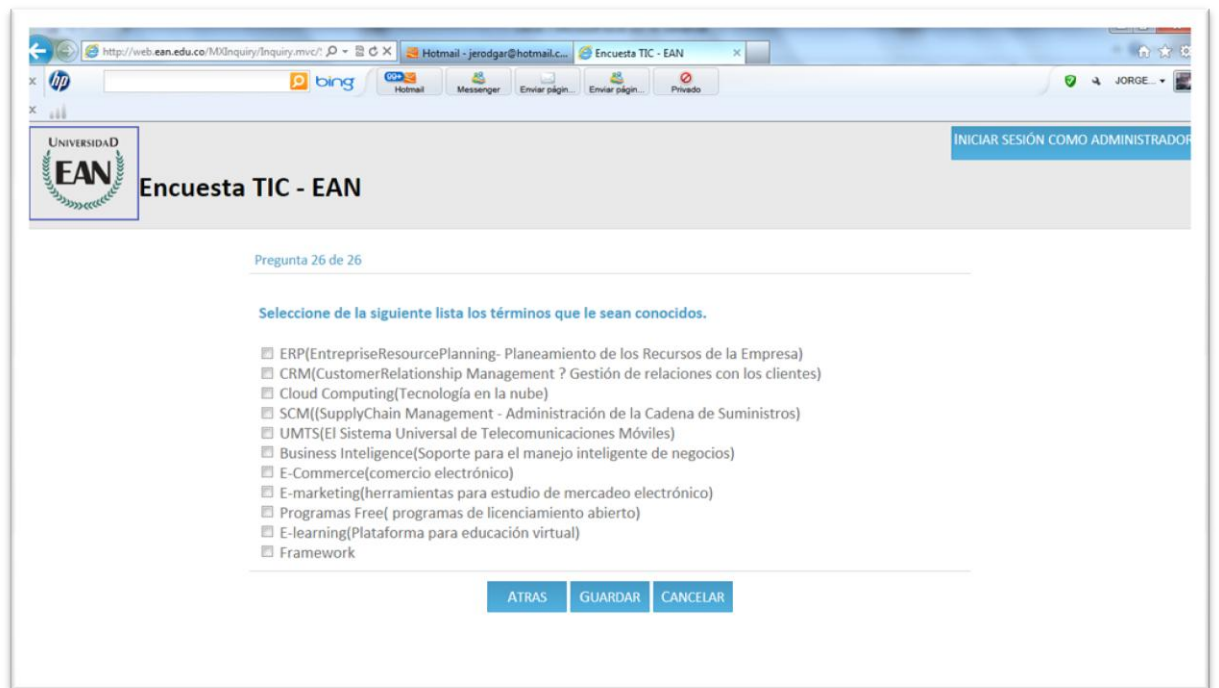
http://web.ean.edu.co/MXInquiry/Inquiry.mvc/
Hotmail - jerodgar@hotmail.c...
Encuesta TIC - EAN
bing
99+ Hotmail
Messenger
Enviar págin...
Enviar págin...
Privado
JORGE...

UNIVERSIDAD EAN
Encuesta TIC - EAN
INICIAR SESIÓN COMO ADMINISTRADOR

Pregunta 26 de 26

Seleccione de la siguiente lista los términos que le sean conocidos.

ERP(EntreprisеResourcePlanning- Planeamiento de los Recursos de la Empresa)
CRM(CustomerRelationship Management ? Gestión de relaciones con los clientes)
Cloud Computing(Tecnología en la nube)
SCM((SupplyChain Management - Administración de la Cadena de Suministros)
UMTS(El Sistema Universal de Telecomunicaciones Móviles)
Business Inteligence(Soporte para el manejo inteligente de negocios)
E-Commerce(comercio electrónico)
E-marketing(herramientas para estudio de mercadeo electrónico)
Programas Free( programas de licenciamiento abierto)
E-learning(Plataforma para educación virtual)
Framework

ATRAS GUARDAR CANCELAR